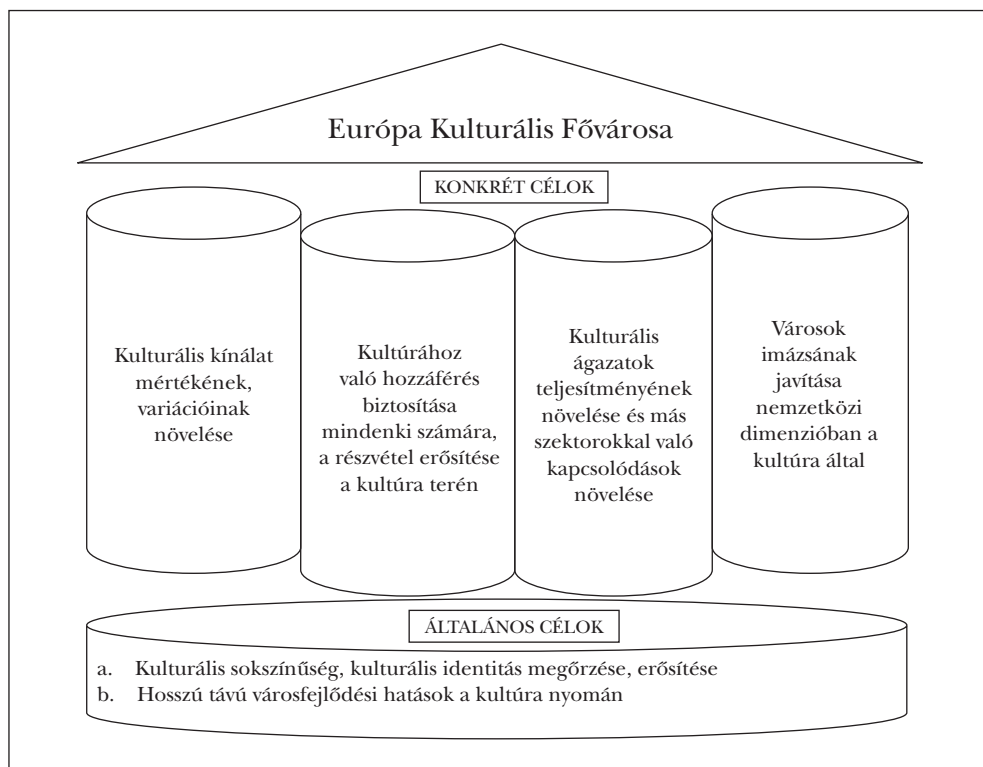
Európa Kulturális Fővárosa

KONKRÉT CÉLOK

Kulturális kínálat mértékének, variációinak növelése

Kultúrához való hozzáférés biztosítása mindenki számára, a részvétel erősítése a kultúra terén

Kulturális ágazatok teljesítményének növelése és más szektorokkal való kapcsolódások növelése

Városok imázsának javítása nemzetközi dimenzióban a kultúra által

ÁLTALÁNOS CÉLOK

a. Kulturális sokszínűség, kulturális identitás megőrzése, erősítése
b. Hosszú távú városfejlődési hatások a kultúra nyomán